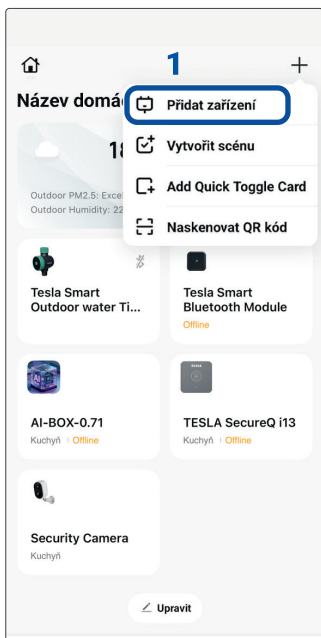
1

Název domác

18

Outdoor PM2.5: Excel
Outdoor Humidity: 22

Přidat zařízení

Vytvořit scénu

Add Quick Toggle Card

Naskenovat QR kód

Tesla Smart Outdoor water Ti...

Tesla Smart Bluetooth Module
Offline

AI-BOX-0.71
Kuchyň | Offline

TESLA SecureQ i13
Kuchyň | Offline

Security Camera
Kuchyň

Upravit